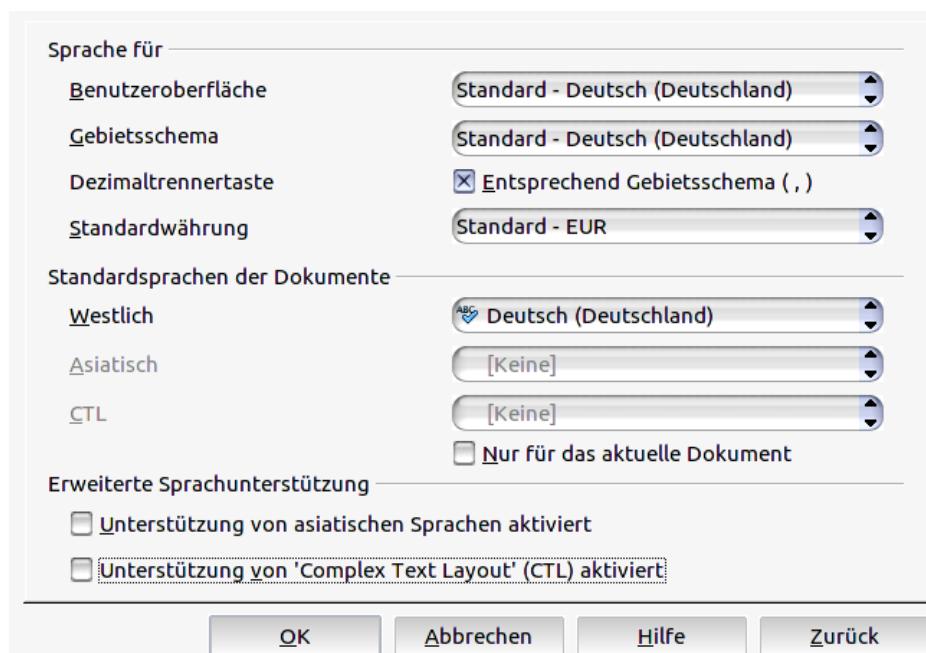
Sprache für

Benutzeroberfläche
Standard - Deutsch (Deutschland)

Gebietsschema
Standard - Deutsch (Deutschland)

Dezimaltrennertaste
Entsprechend Gebietsschema ( , )

Standardwährung
Standard - EUR

Standardsprachen der Dokumente

Westlich
Deutsch (Deutschland)

Asiatisch
[Keine]

CTL
[Keine]

Nur für das aktuelle Dokument

Erweiterte Sprachunterstützung

Unterstützung von asiatischen Sprachen aktiviert

Unterstützung von 'Complex Text Layout' (CTL) aktiviert

OK
Abbrechen
Hilfe
Zurück